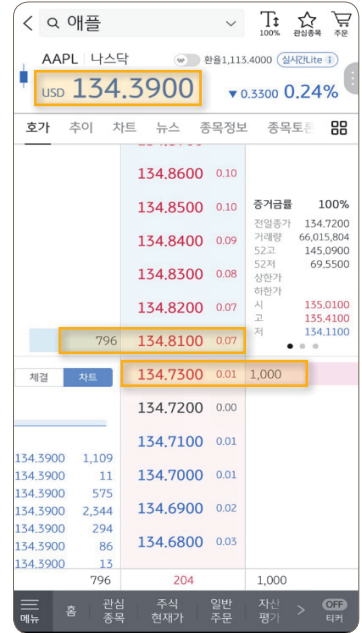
< 애플

100%
관심종목
주문

AAPL | 나스닥
환율1,113.4000
실시간Lite

USD 134.3900
▼0.3300 0.24%

호가 추이 차트 뉴스 종목정보 종목토론

134.8600 0.10
134.8500 0.10
134.8400 0.09
134.8300 0.08
134.8200 0.07
796 134.8100 0.07

증거금률 100%
전일종가 134.7200
거래량 66,015,804
52고 145.0900
52저 69.5500
상한가
하한가
시 135.0100
고 135.4100
저 134.1100

체결 차트
134.7300 0.01 1,000
134.7200 0.00
134.7100 0.01
134.7000 0.01
134.6900 0.02
134.6800 0.03

| | |
|---|---|
| 134.3900 | 1,109 |
| 134.3900 | 11 |
| 134.3900 | 575 |
| 134.3900 | 2,344 |
| 134.3900 | 294 |
| 134.3900 | 86 |
| 134.3900 | 13 |

796 204 1,000

메뉴 홈 관심종목 주식현재가 일반주문 자산평가 > OFF 티커